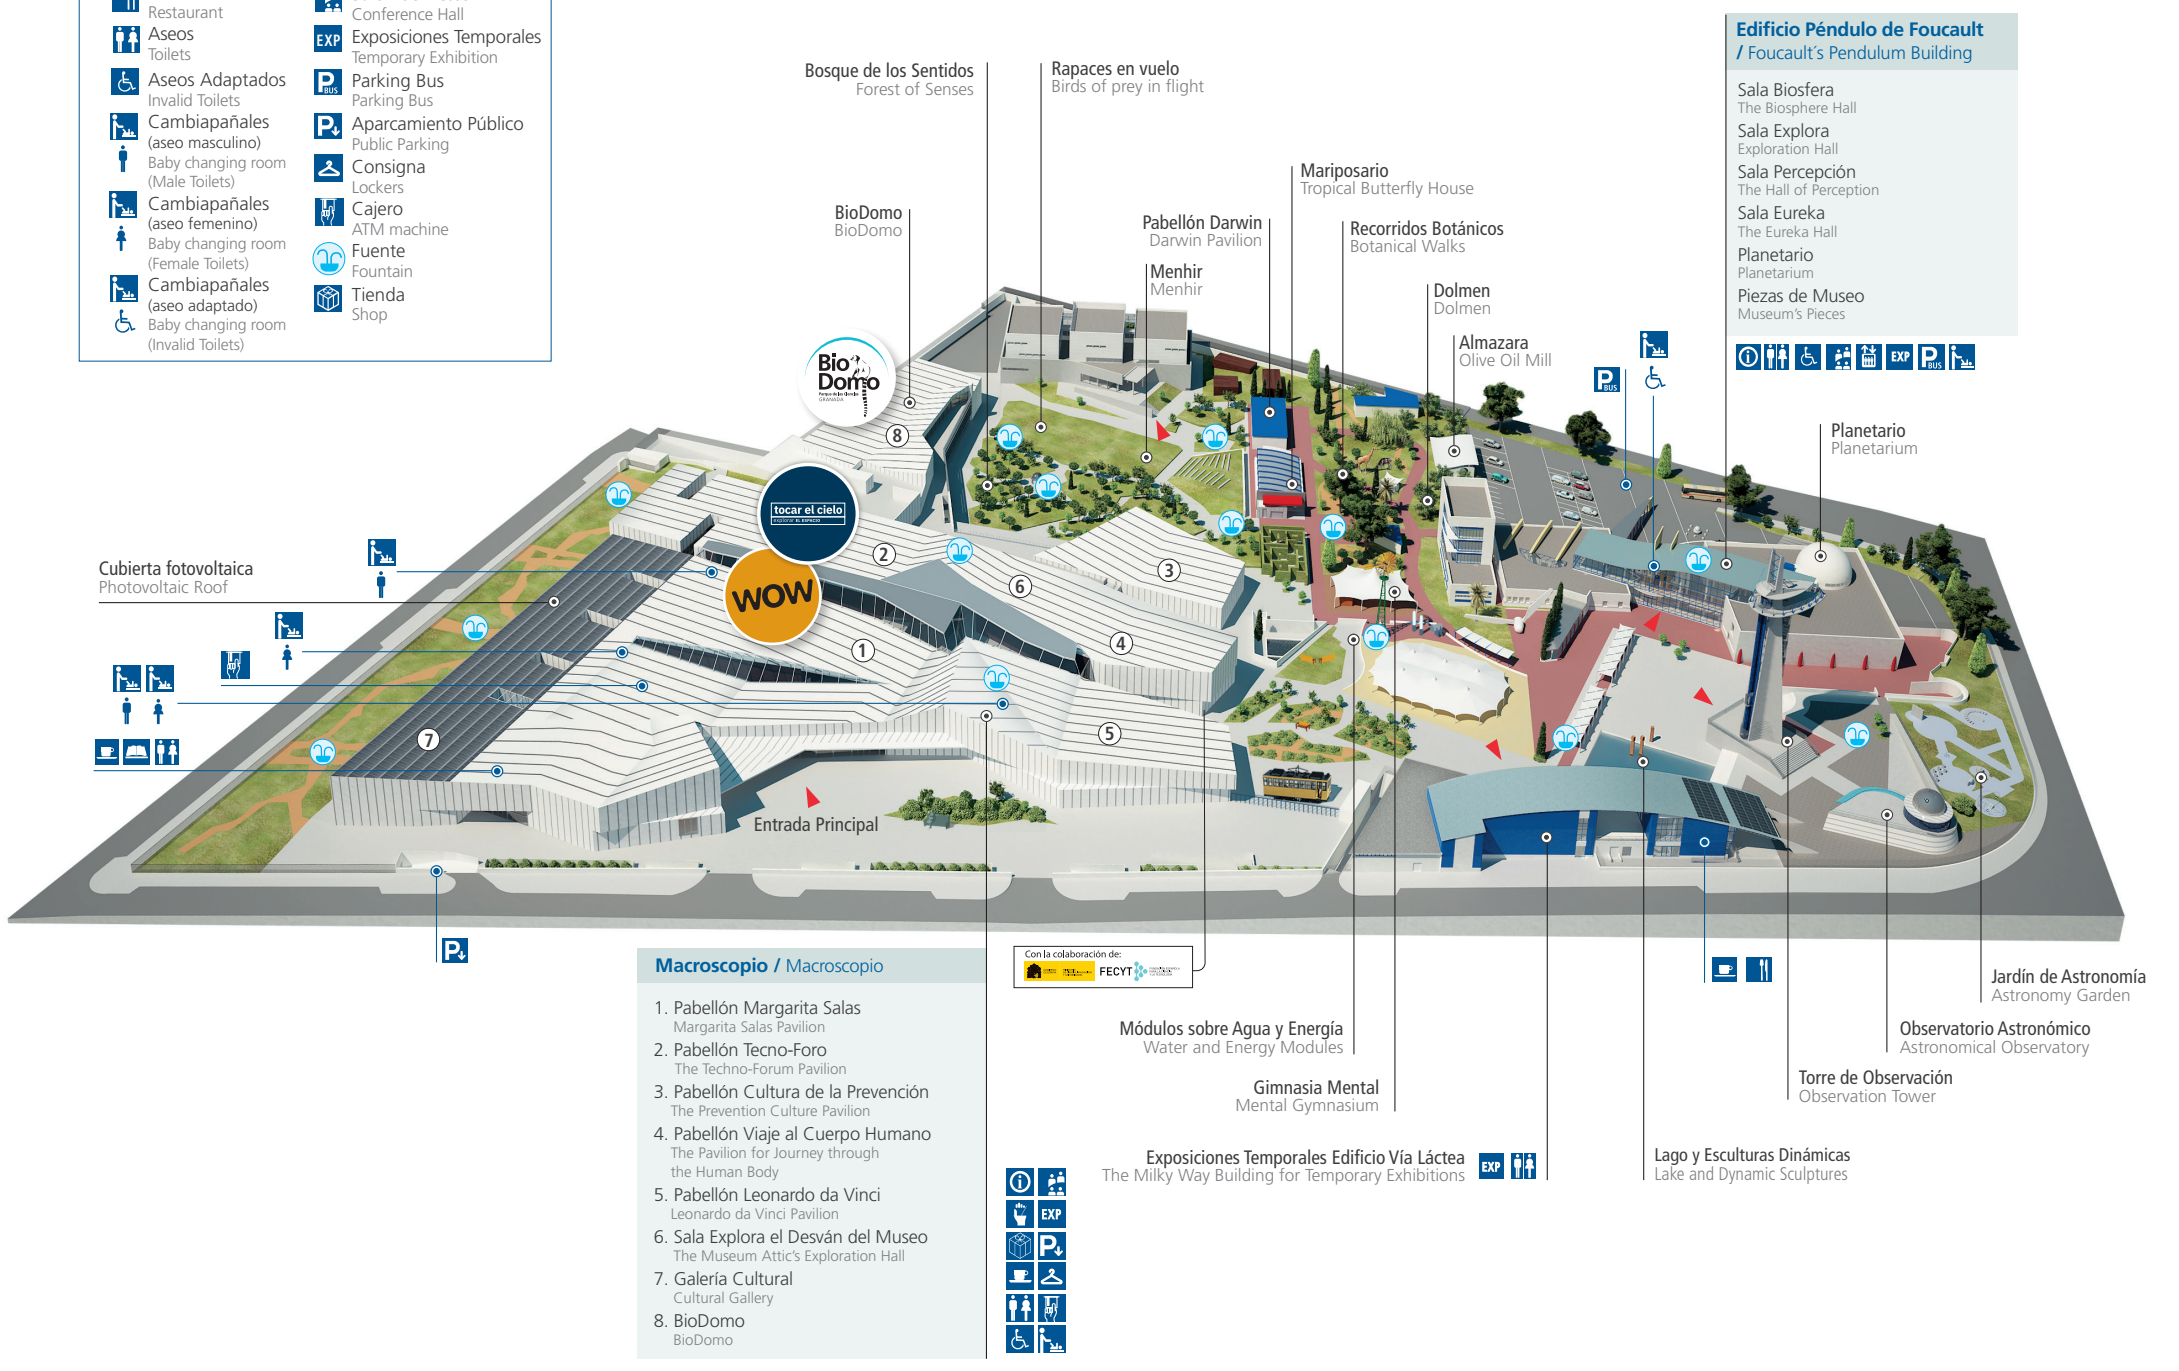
Restaurant
Aseos
Toilets
Aseos Adaptados
Invalid Toilets
Cambiapañales (aseo masculino)
Baby changing room (Male Toilets)
Cambiapañales (aseo femenino)
Baby changing room (Female Toilets)
Cambiapañales (aseo adaptado)
Baby changing room (Invalid Toilets)

Conference Hall
EXP Exposiciones Temporales
Temporary Exhibition
Parking Bus
Parking Bus
Aparcamiento Público
Public Parking
Consigna
Lockers
Cajero
ATM machine
Fuente
Fountain
Tienda
Shop

Bosque de los Sentidos
Forest of Senses

Rapaces en vuelo
Birds of prey in flight

Mariposario
Tropical Butterfly House

BioDomo
BioDomo

Pabellón Darwin
Darwin Pavilion

Recorridos Botánicos
Botanical Walks

Menhir
Menhir

Dolmen
Dolmen

Almazara
Olive Oil Mill

Edificio Péndulo de Foucault / Foucault's Pendulum Building
Sala Biosfera
The Biosphere Hall
Sala Explora
Exploration Hall
Sala Percepción
The Hall of Perception
Sala Eureka
The Eureka Hall
Planetario
Planetarium
Piezas de Museo
Museum's Pieces

Planetario
Planetarium

Bio Domo

tocar el cielo

WOW

Cubierta fotovoltaica
Photovoltaic Roof

Entrada Principal

Macroscopio / Macroscopio
1. Pabellón Margarita Salas
Margarita Salas Pavilion
2. Pabellón Tecno-Foro
The Techno-Forum Pavilion
3. Pabellón Cultura de la Prevención
The Prevention Culture Pavilion
4. Pabellón Viaje al Cuerpo Humano
The Pavilion for Journey through the Human Body
5. Pabellón Leonardo da Vinci
Leonardo da Vinci Pavilion
6. Sala Explora el Desván del Museo
The Museum Attic's Exploration Hall
7. Galería Cultural
Cultural Gallery
8. BioDomo
BioDomo

Con la colaboración de:
FECYT

Módulos sobre Agua y Energía
Water and Energy Modules

Gimnasia Mental
Mental Gymnasium

Exposiciones Temporales Edificio Vía Láctea
The Milky Way Building for Temporary Exhibitions
EXP

Lago y Esculturas Dinámicas
Lake and Dynamic Sculptures

Torre de Observación
Observation Tower

Observatorio Astronómico
Astronomical Observatory

Jardín de Astronomía
Astronomy Garden

EXP